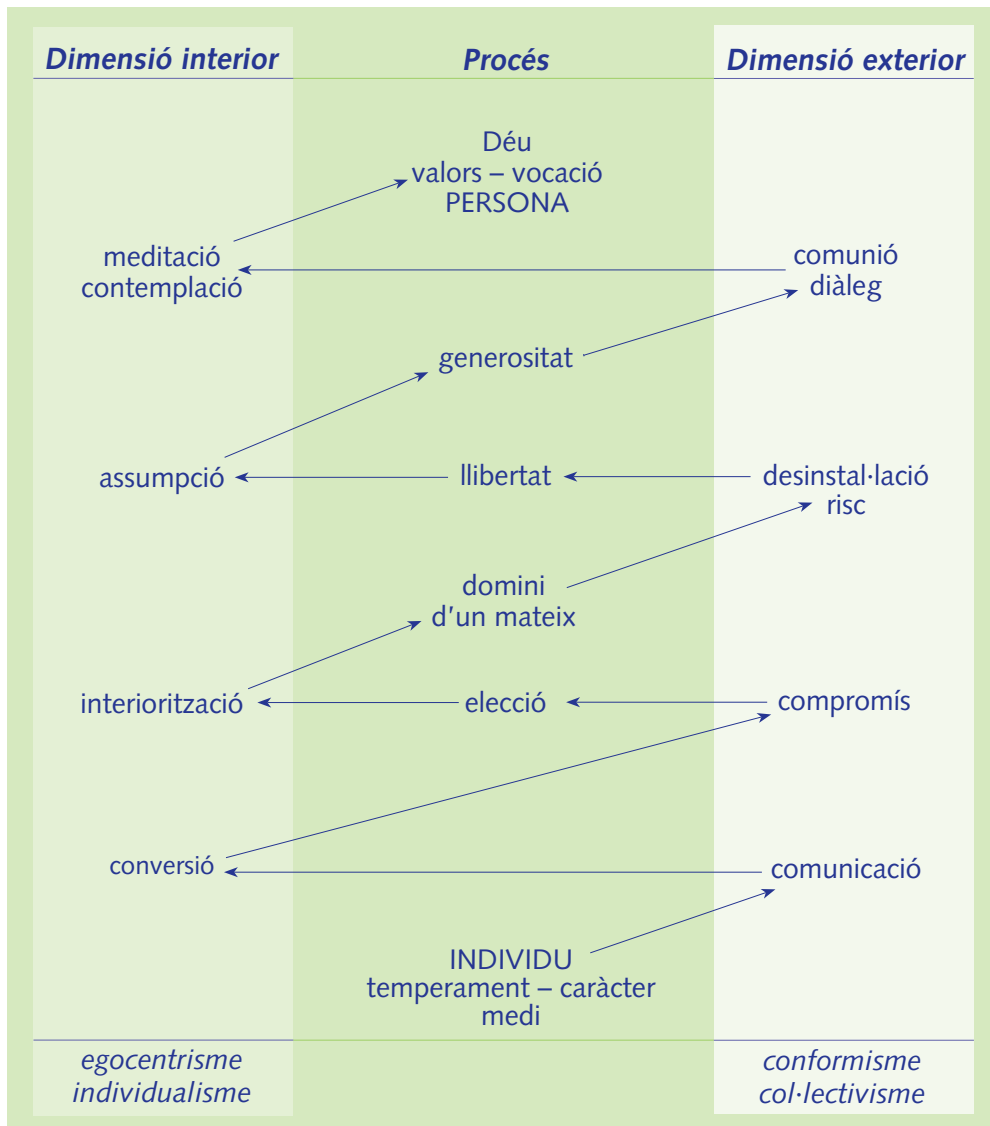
Dimensió interior

Procés

Dimensió exterior

Déu
valors – vocació
PERSONA

meditació
contemplació

comunió
diàleg

generositat

assumpció

llibertat

desinstal·lació
risc

domini
d'un mateix

interiorització

elecció

compromís

conversió

comunicació

INDIVIDU
temperament – caràcter
medi

egocentrisme
individualisme

conformisme
col·lectivisme